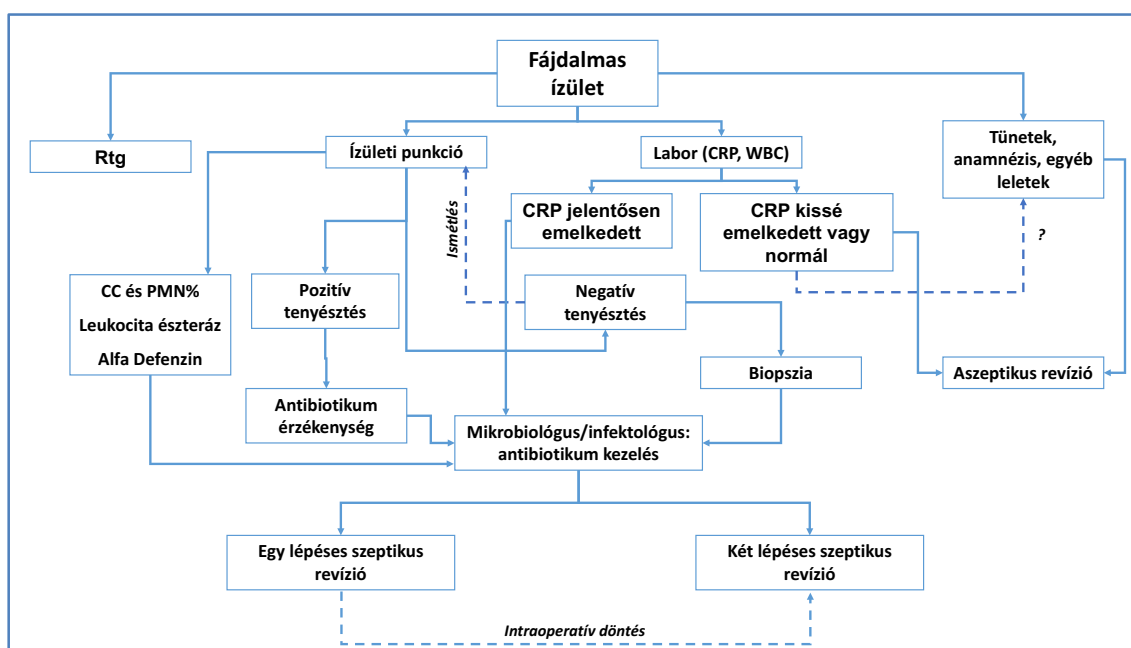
Fájdalmas ízület

Rtg

Ízületi punkció

Labor (CRP, WBC)

Tünetek, anamnézis, egyéb leletek

Ismétlés

CRP jelentősen emelkedett

CRP kissé emelkedett vagy normál

?

CC és PMN%

Leukocita észteráz

Alfa Defenzin

Pozitív tenyésztés

Negatív tenyésztés

Biopszia

Aszeptikus revízió

Antibiotikum érzékenység

Mikrobiológus/infektológus: antibiotikum kezelés

Egy lépéses szeptikus revízió

Két lépéses szeptikus revízió

Intraoperatív döntés